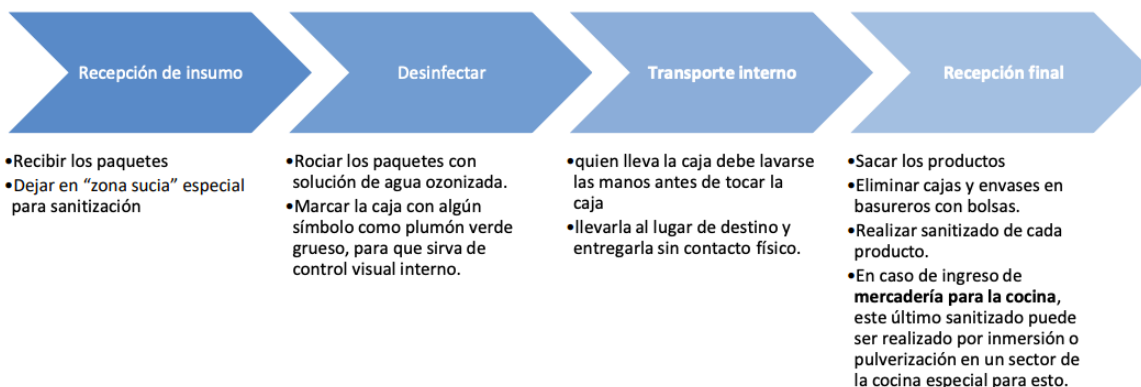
Recepción de insumo

•Recibir los paquetes
•Dejar en “zona sucia” especial para sanitización

Desinfectar

•Rociar los paquetes con solución de agua ozonizada.
•Marcar la caja con algún símbolo como plumón verde grueso, para que sirva de control visual interno.

Transporte interno

•quien lleva la caja debe lavarse las manos antes de tocar la caja
•llevarla al lugar de destino y entregarla sin contacto físico.

Recepción final

•Sacar los productos
•Eliminar cajas y envases en basureros con bolsas.
•Realizar sanitizado de cada producto.
•En caso de ingreso de **mercadería para la cocina**, este último sanitizado puede ser realizado por inmersión o pulverización en un sector de la cocina especial para esto.